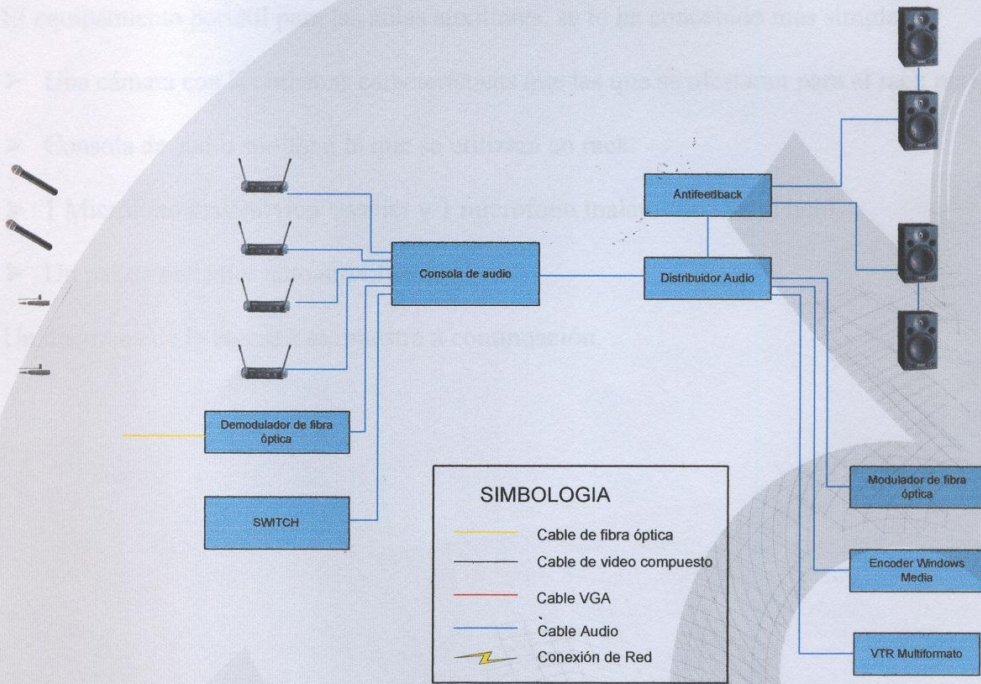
El equipamiento actual para los audios auxiliares, se ve en conexión más simple

➤ Una cámara con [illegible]

➤ Consola de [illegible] que se utilizan un rack.

➤ 1 Mic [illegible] y 1 micrófono inalámbrico

➤ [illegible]

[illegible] a continuación.

Antifeedback

Consola de audio

Distribuidor Audio

Demodulador de fibra óptica

SWITCH

SIMBOLOGIA

Cable de fibra óptica

Cable de video compuesto

Cable VGA

Cable Audio

Conexión de Red

Modulador de fibra óptica

Encoder Windows Media

VTR Multiformato